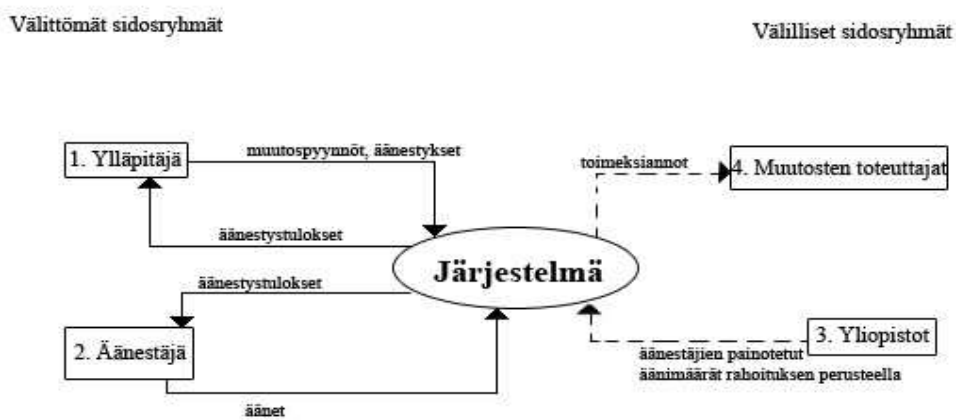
Välittömät sidosryhmät

Välilliset sidosryhmät

1. Ylläpitäjä

muutospyynnöt, äänestykset

äänestystulokset

toimeksiannot

4. Muutosten toteuttajat

Järjestelmä

äänestystulokset

2. Äänestäjä

3. Yliopistot

äänestäjien painotetut äänimäärät rahoituksen perusteella

äänet